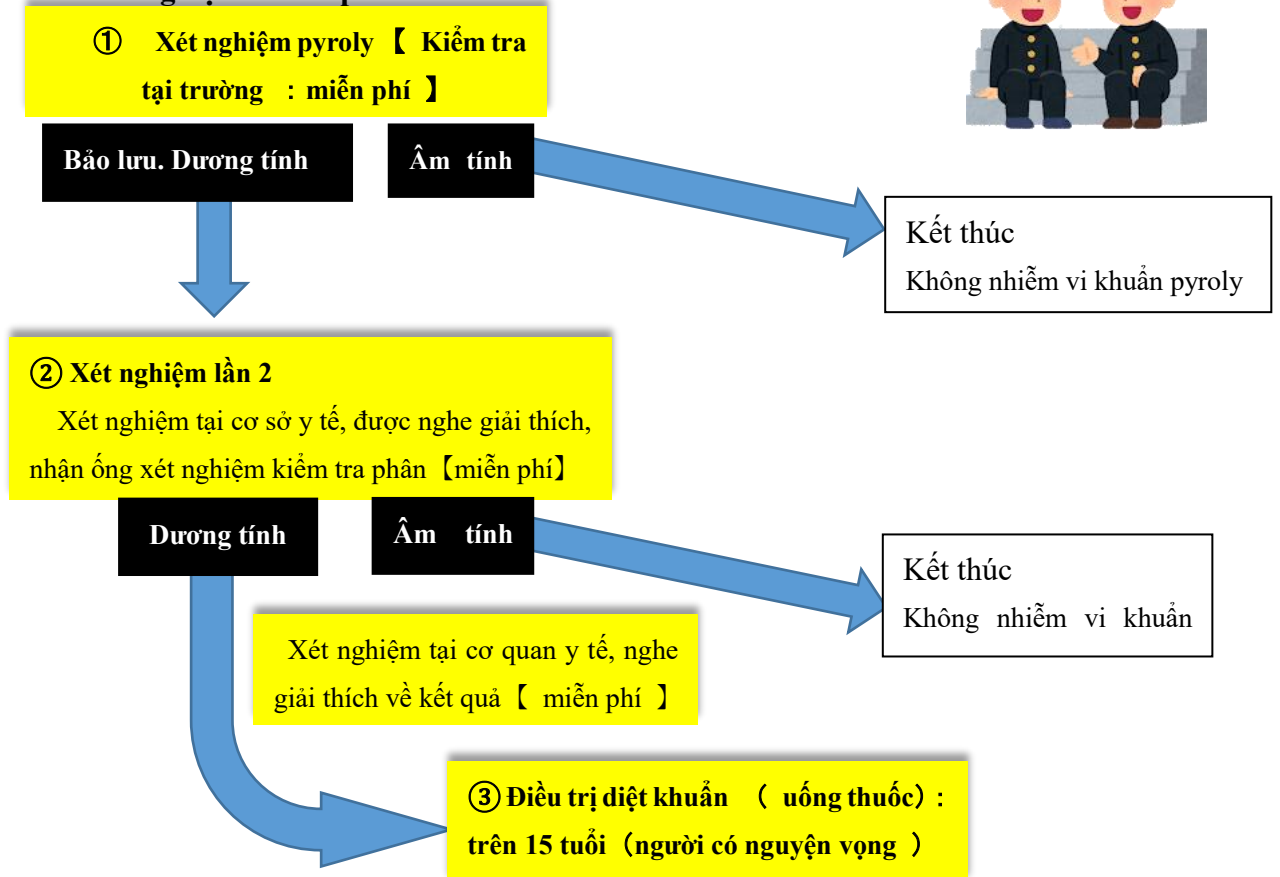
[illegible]

① Xét nghiệm pyroly【 Kiểm tra tại trường : miễn phí 】

Bảo lưu. Dương tính

Âm tính

Kết thúc
Không nhiễm vi khuẩn pyroly

② Xét nghiệm lần 2
Xét nghiệm tại cơ sở y tế, được nghe giải thích, nhận ống xét nghiệm kiểm tra phân【miễn phí】

Dương tính

Âm tính

Kết thúc
Không nhiễm vi khuẩn

Xét nghiệm tại cơ quan y tế, nghe giải thích về kết quả【 miễn phí 】

③ Điều trị diệt khuẩn ( uống thuốc): trên 15 tuổi（người có nguyện vọng ）